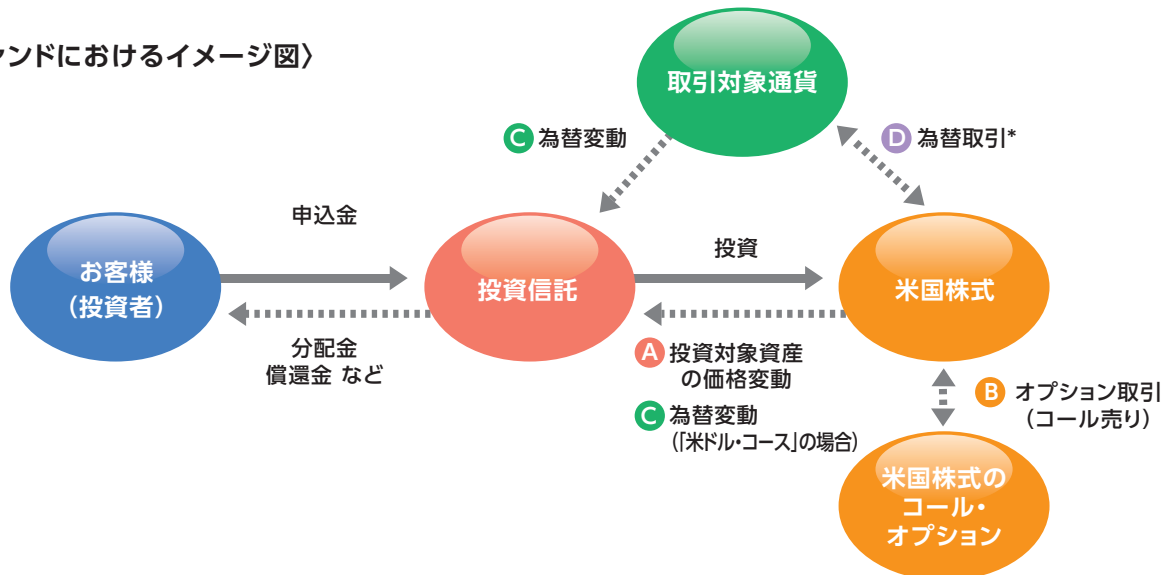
ァンドにおけるイメージ図〉

取引対象通貨

C 為替変動

D 為替取引*

申込金

投資

お客様
(投資者)

投資信託

米国株式

分配金
償還金 など

A 投資対象資産
の価格変動

C 為替変動
(「米ドル・コース」の場合)

B オプション取引
(コール売り)

米国株式の
コール・
オプション